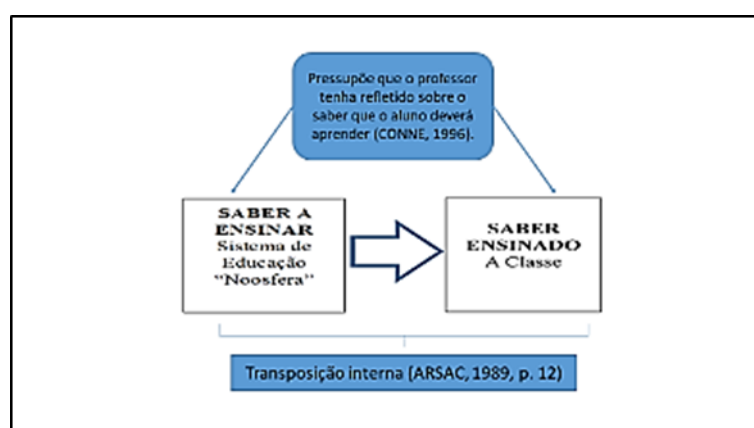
Pressupõe que o professor tenha refletido sobre o saber que o aluno deverá aprender (CONNE, 1996).

SABER A ENSINAR
Sistema de Educação
"Noosfera"

SABER ENSINADO
A Classe

Transposição interna (ARSAC, 1989, p. 12)